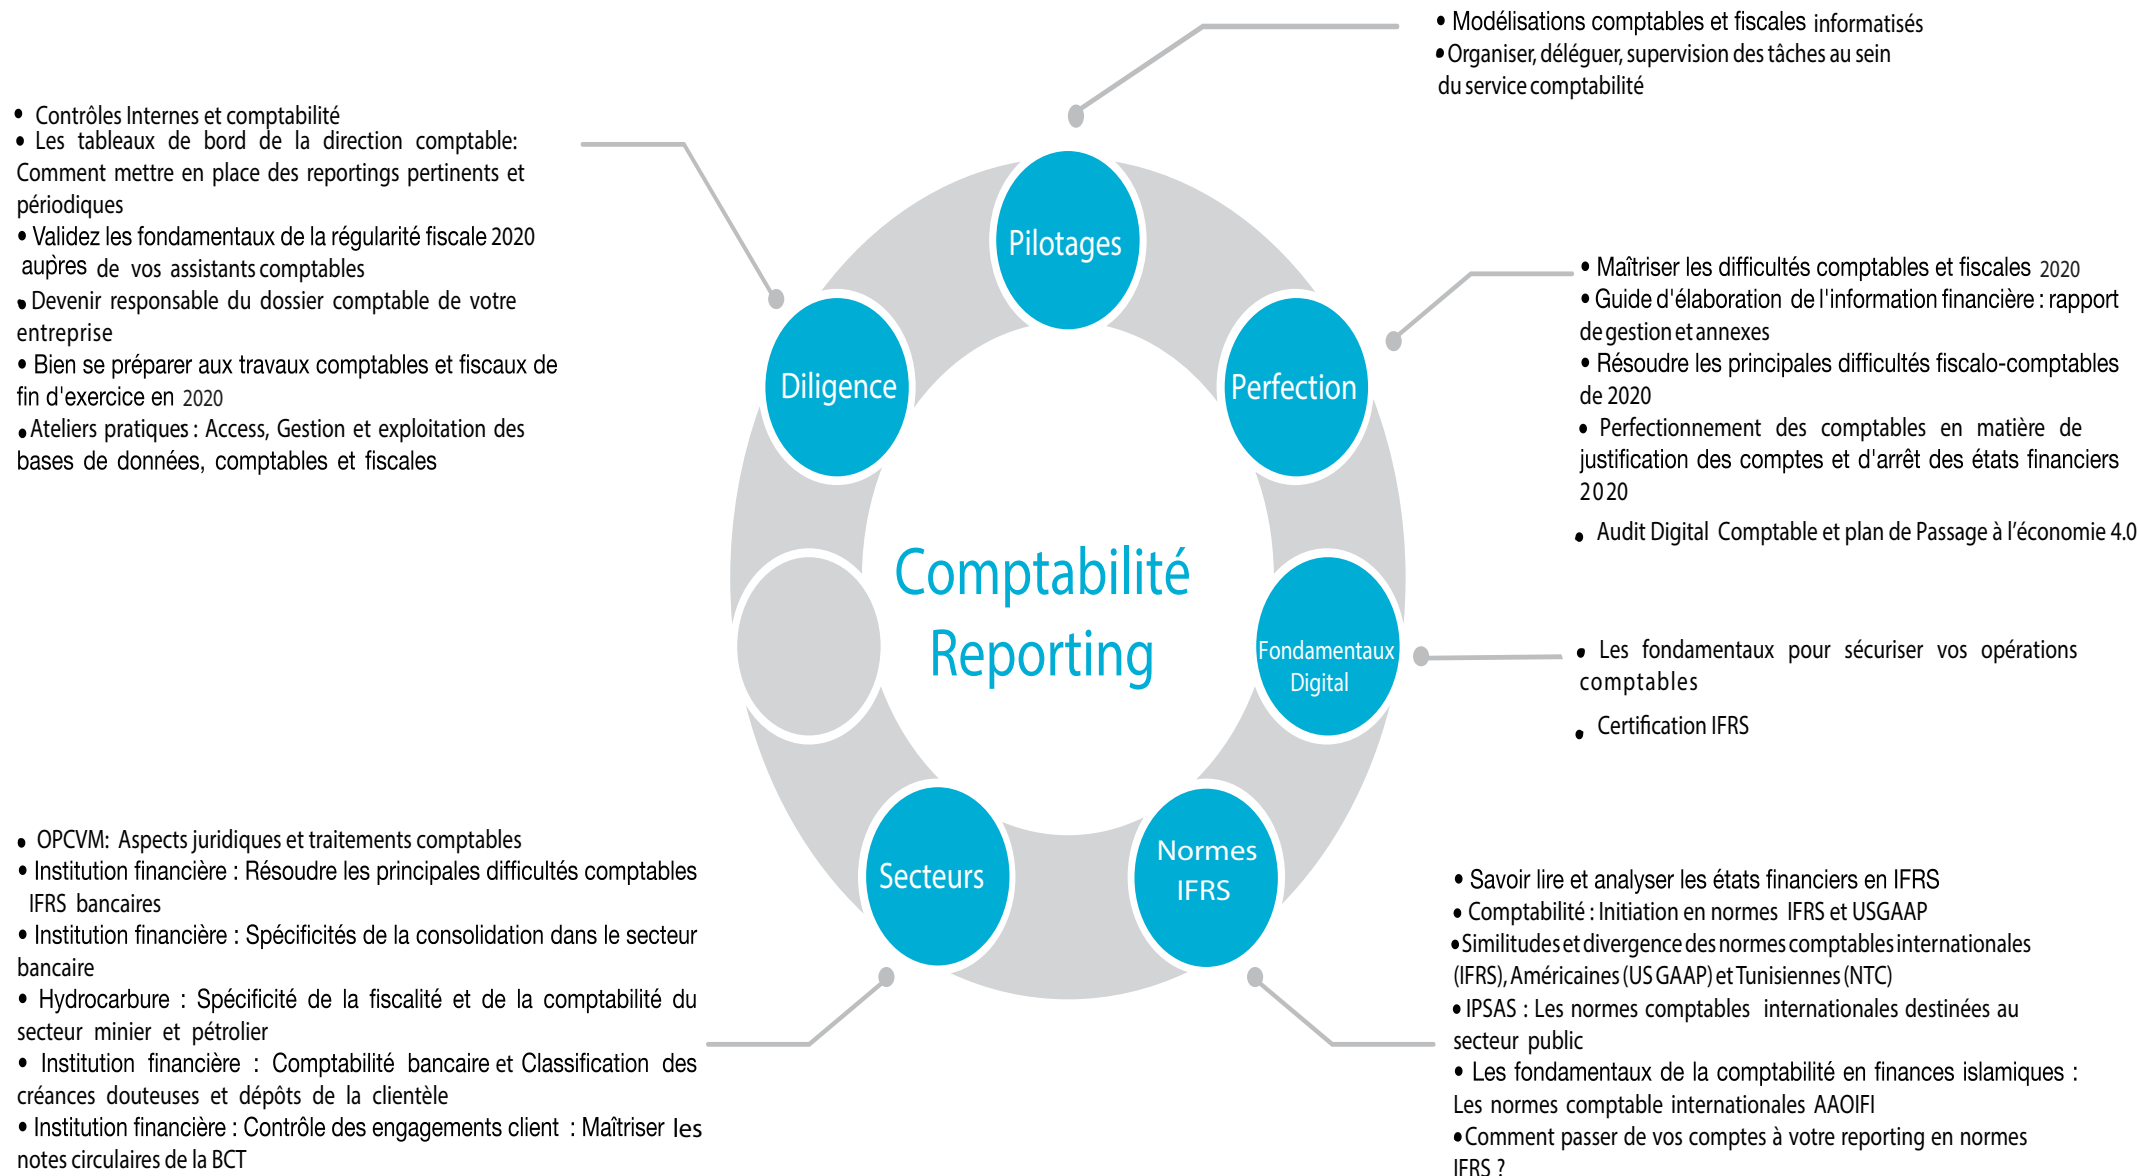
• Modélisations comptables et fiscales informatisés
• Organiser, déléguer, supervision des tâches au sein du service comptabilité

• Contrôles Internes et comptabilité
• Les tableaux de bord de la direction comptable: Comment mettre en place des reportings pertinents et périodiques
• Validez les fondamentaux de la régularité fiscale 2020 auprès de vos assistants comptables
• Devenir responsable du dossier comptable de votre entreprise
• Bien se préparer aux travaux comptables et fiscaux de fin d'exercice en 2020
• Ateliers pratiques : Access, Gestion et exploitation des bases de données, comptables et fiscales

Pilotages

Diligence

Perfection

Comptabilité Reporting

Fondamentaux Digital

Secteurs

Normes IFRS

• Maîtriser les difficultés comptables et fiscales 2020
• Guide d'élaboration de l'information financière : rapport de gestion et annexes
• Résoudre les principales difficultés fiscalo-comptables de 2020
• Perfectionnement des comptables en matière de justification des comptes et d'arrêt des états financiers 2020
• Audit Digital Comptable et plan de Passage à l'économie 4.0

• Les fondamentaux pour sécuriser vos opérations comptables
• Certification IFRS

• OPCVM: Aspects juridiques et traitements comptables
• Institution financière : Résoudre les principales difficultés comptables IFRS bancaires
• Institution financière : Spécificités de la consolidation dans le secteur bancaire
• Hydrocarbure : Spécificité de la fiscalité et de la comptabilité du secteur minier et pétrolier
• Institution financière : Comptabilité bancaire et Classification des créances douteuses et dépôts de la clientèle
• Institution financière : Contrôle des engagements client : Maîtriser les notes circulaires de la BCT

• Savoir lire et analyser les états financiers en IFRS
• Comptabilité : Initiation en normes IFRS et USGAAP
• Similitudes et divergence des normes comptables internationales (IFRS), Américaines (US GAAP) et Tunisiennes (NTC)
• IPSAS : Les normes comptables internationales destinées au secteur public
• Les fondamentaux de la comptabilité en finances islamiques : Les normes comptable internationales AAOIFI
• Comment passer de vos comptes à votre reporting en normes IFRS ?